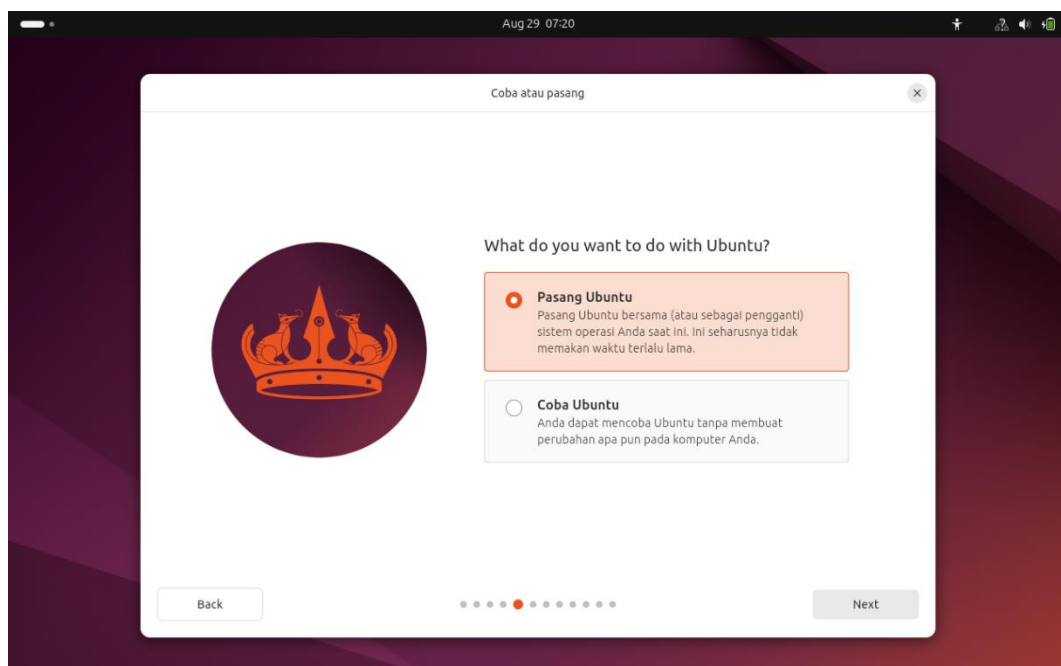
Aug 29 07:20

Coba atau pasang

What do you want to do with Ubuntu?

Pasang Ubuntu
Pasang Ubuntu bersama (atau sebagai pengganti) sistem operasi Anda saat ini. Ini seharusnya tidak memakan waktu terlalu lama.

Coba Ubuntu
Anda dapat mencoba Ubuntu tanpa membuat perubahan apa pun pada komputer Anda.

Back

Next